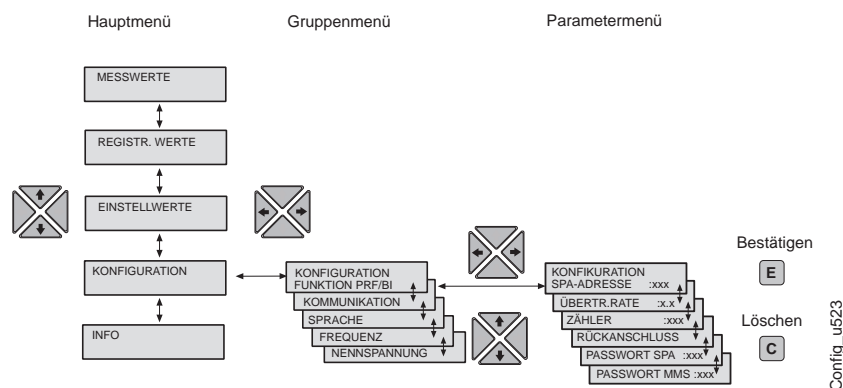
Hauptmenü

Gruppenmenü

Parametermenü

MESSWERTE

REGISTR. WERTE

EINSTELLWERTE

KONFIGURATION

INFO

KONFIGURATION
FUNKTION PRF/BI

KOMMUNIKATION

SPRACHE

FREQUENZ

NENNSPANNUNG

KONFIKURATION
SPA-ADRESSE :xxx

ÜBERTR.RATE :x.x

ZÄHLER :xxx

RÜCKANSCHLUSS

PASSWORT SPA :xxx

PASSWORT MMS :xxx

Bestätigen

E

Löschen

C

Config_u523